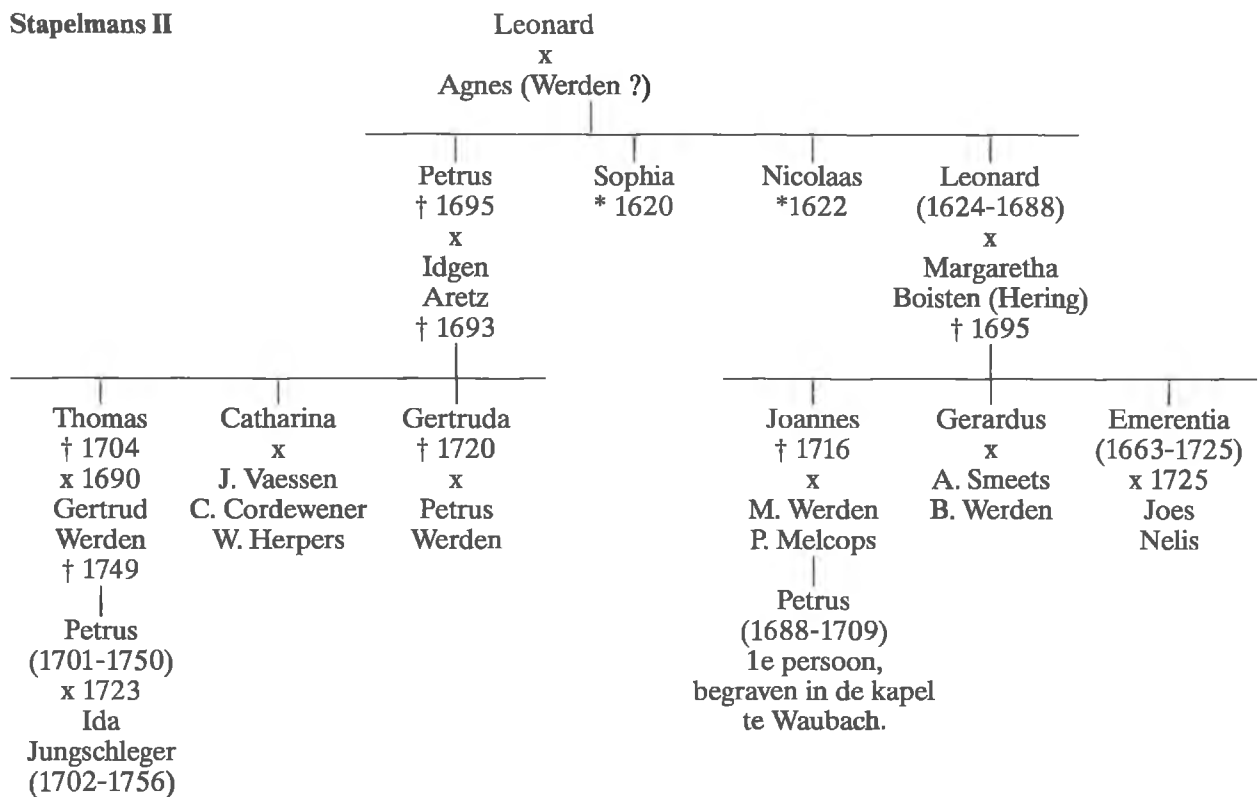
Stapelmans II

Leonard
x
Agnes (Werden ?)

Petrus
† 1695
x
Idgen
Aretz
† 1693

Sophia
* 1620

Nicolaas
*1622

Leonard
(1624-1688)
x
Margaretha
Boisten (Hering)
† 1695

Thomas
† 1704
x 1690
Gertrud
Werden
† 1749

Petrus
(1701-1750)
x 1723
Ida
Jungschleger
(1702-1756)

Catharina
x
J. Vaessen
C. Cordewener
W. Herpers

Gertruda
† 1720
x
Petrus
Werden

Joannes
† 1716
x
M. Werden
P. Melcops

Petrus
(1688-1709)
1e persoon,
begraven in de kapel
te Waubach.

Gerardus
x
A. Smeets
B. Werden

Emerentia
(1663-1725)
x 1725
Joes
Nelis